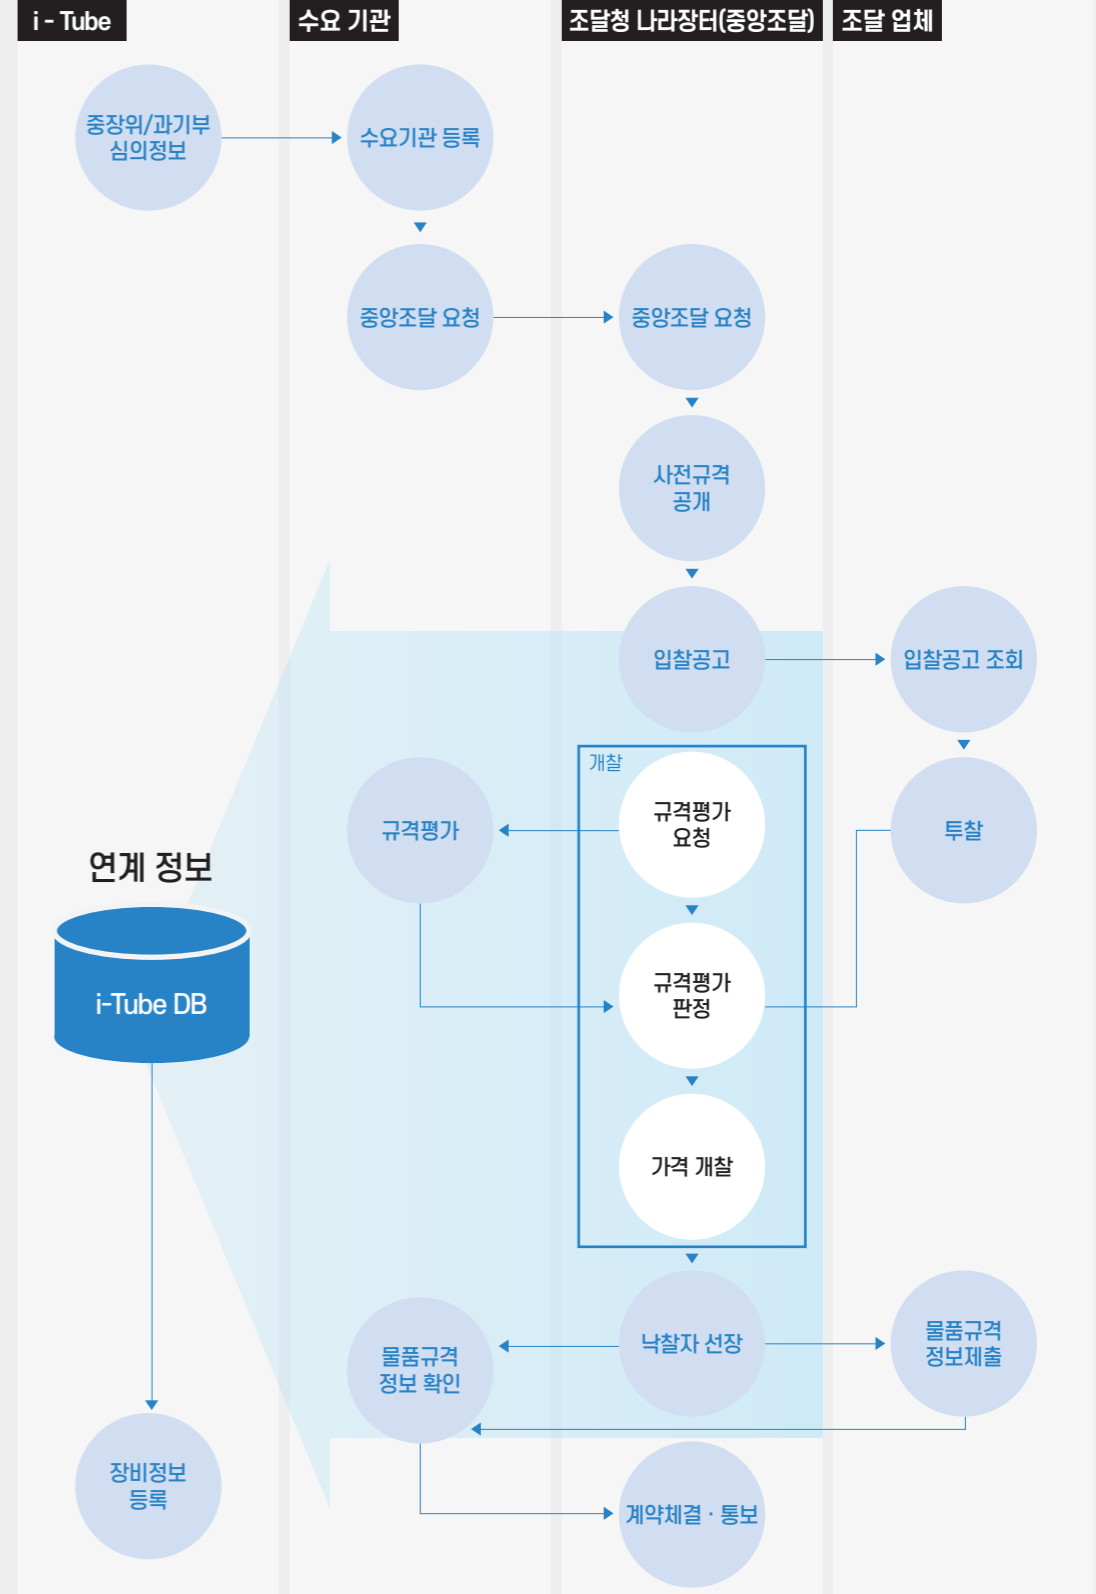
i - Tube

수요 기관

조달청 나라장터(중앙조달)

조달 업체

중장위/과기부 심의정보

수요기관 등록

중앙조달 요청

중앙조달 요청

사전규격 공개

입찰공고

입찰공고 조회

개찰

규격평가

규격평가 요청

투찰

연계 정보

i-Tube DB

규격평가 판정

가격 개찰

낙찰자 선정

물품규격 정보 확인

물품규격 정보제출

장비정보 등록

계약체결 · 통보